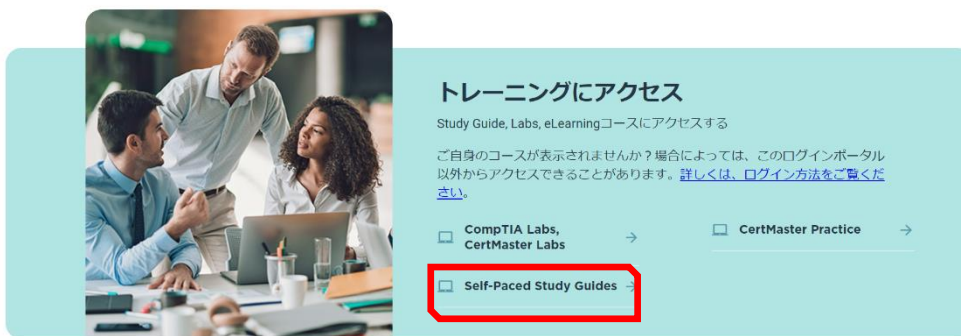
トレーニングにアクセス

Study Guide, Labs, eLearningコースにアクセスする

ご自身のコースが表示されませんか？場合によっては、このログインポータル以外からアクセスできることがあります。詳しくは、ログイン方法をご覧ください。

CompTIA Labs, CertMaster Labs →

CertMaster Practice →

Self-Paced Study Guides →